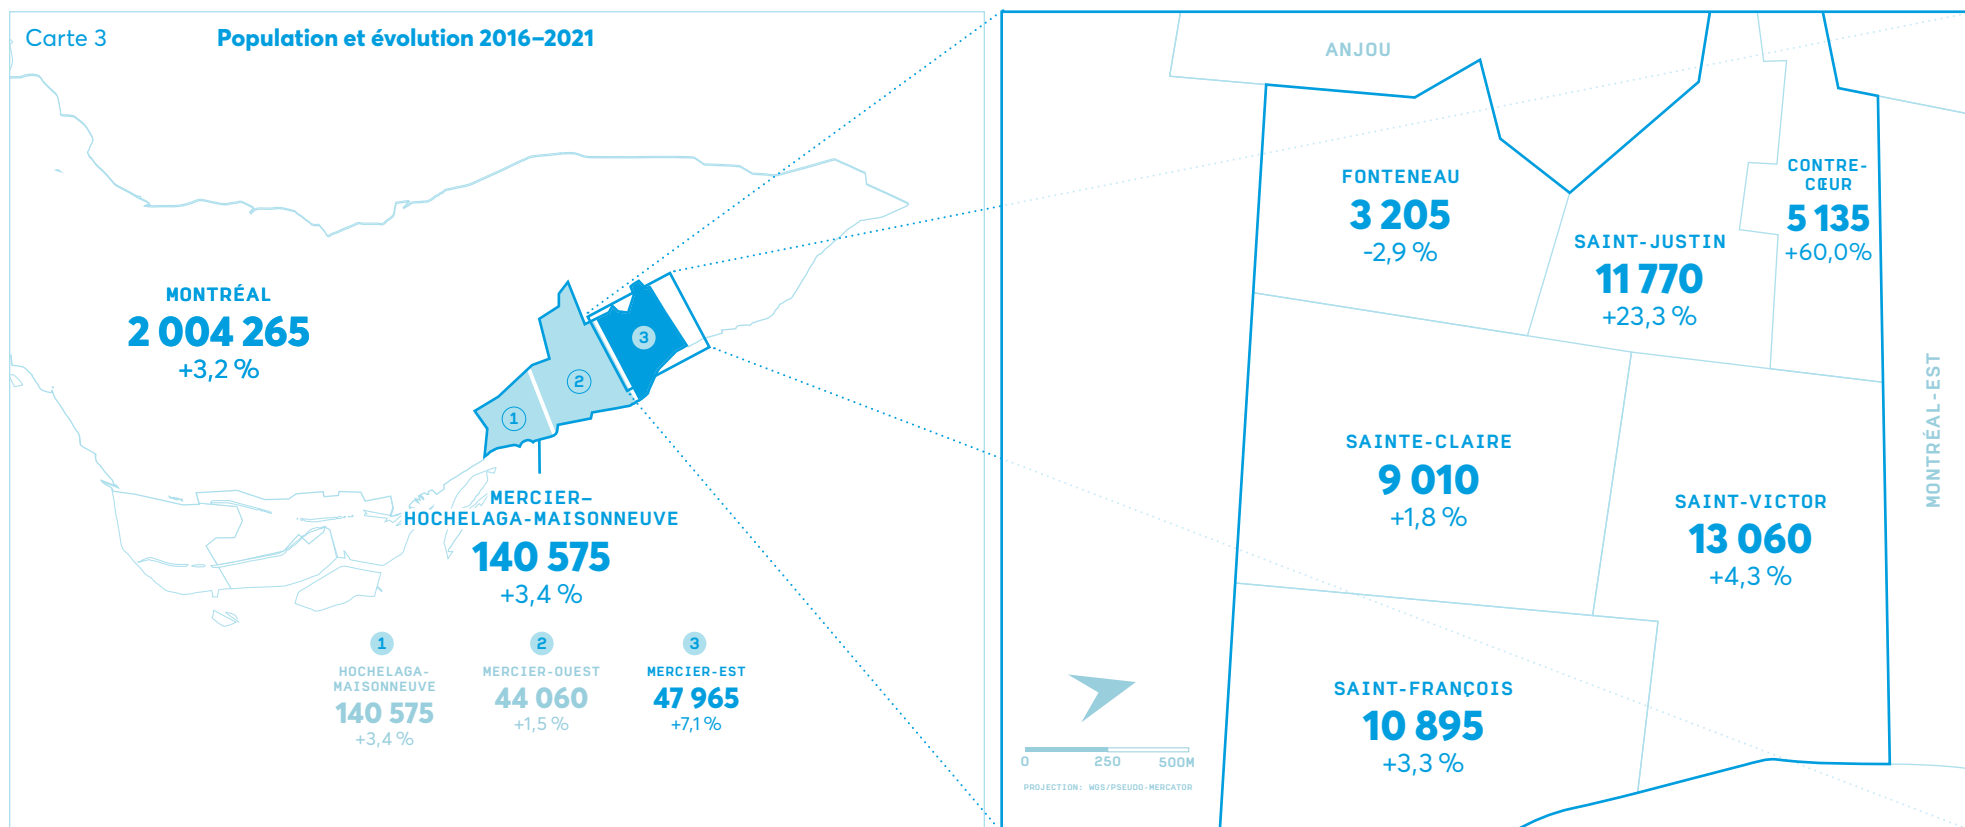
Carte 3 Population et évolution 2016–2021

MONTRÉAL
2 004 265
+3,2 %

1
2
3

MERCIER–
HOCHELAGA-MAISONNEUVE
140 575
+3,4 %

1
HOCHELAGA-MAISONNEUVE
140 575
+3,4 %

2
MERCIER-OUEST
44 060
+1,5 %

3
MERCIER-EST
47 965
+7,1 %

ANJOU

FONTENEAU
3 205
-2,9 %

SAINT-JUSTIN
11 770
+23,3 %

CONTRE-CŒUR
5 135
+60,0%

MONTRÉAL-EST

SAINTE-CLAIRE
9 010
+1,8 %

SAINT-VICTOR
13 060
+4,3 %

SAINT-FRANÇOIS
10 895
+3,3 %

0 250 500M
PROJECTION: WGS/PSEUDO-MERCATOR